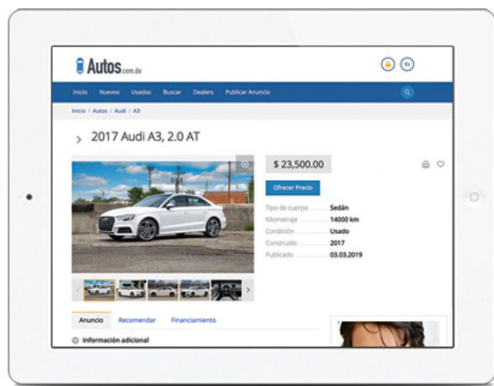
Autos.com.do

En

Inicio Nuevos Usados Buscar Dealers Publicar Anuncio

Inicio / Autos / Audi / A3

2017 Audi A3, 2.0 AT

$ 23,500.00

Ofrecer Precio

| | |
|---|---|
| Tipo de cuerpo | Sedán |
| Kilometraje | 14000 km |
| Condición | Usado |
| Construido | 2017 |
| Publicado | 03.03.2019 |

Anuncio Recomendar Financiamiento

Información adicional